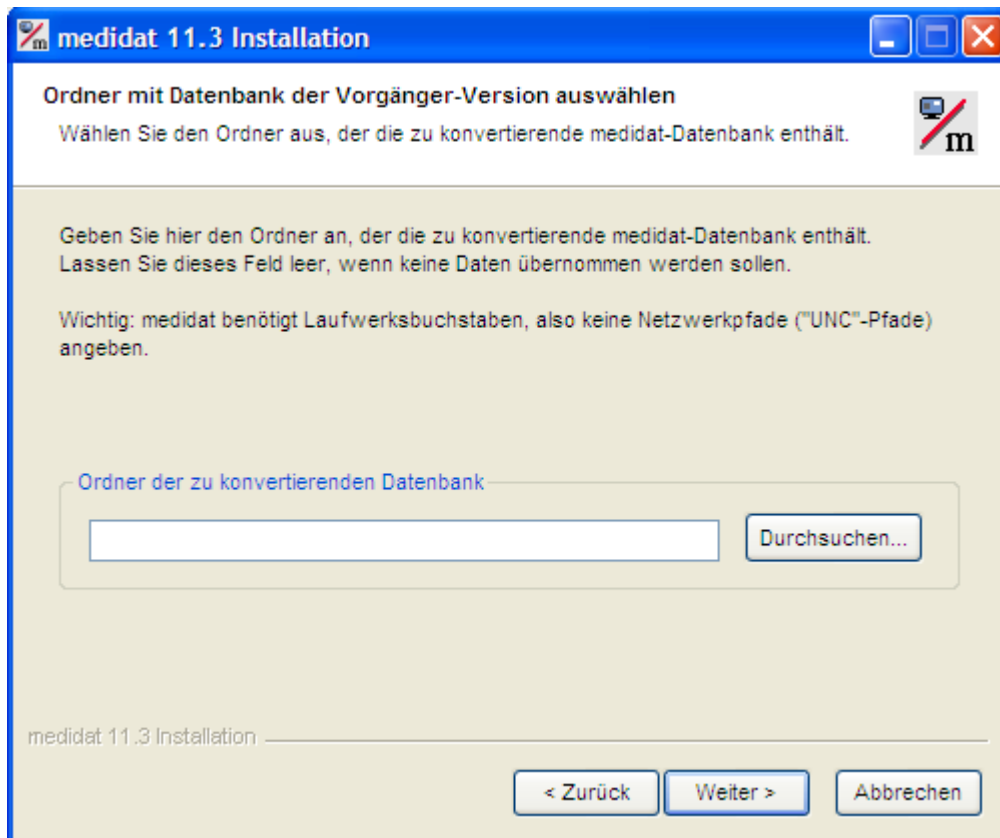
medidat 11.3 Installation

Ordner mit Datenbank der Vorgänger-Version auswählen

Wählen Sie den Ordner aus, der die zu konvertierende medidat-Datenbank enthält.

m

Geben Sie hier den Ordner an, der die zu konvertierende medidat-Datenbank enthält. Lassen Sie dieses Feld leer, wenn keine Daten übernommen werden sollen.

Wichtig: medidat benötigt Laufwerksbuchstaben, also keine Netzwerkpfade ("UNC"-Pfade) angeben.

Ordner der zu konvertierenden Datenbank

Durchsuchen...

medidat 11.3 Installation

< Zurück

Weiter >

Abbrechen